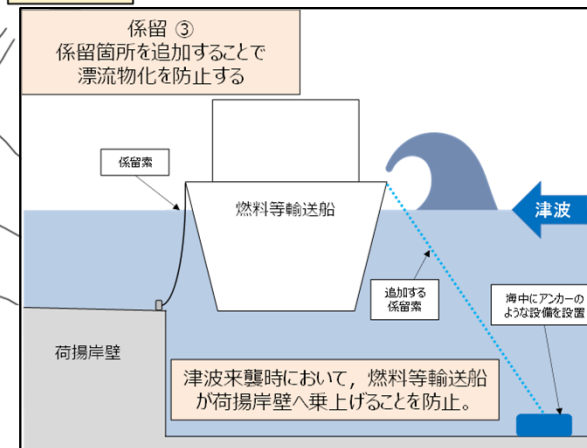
係留 ③
係留箇所を追加することで
漂流物化を防止する

係留索

燃料等輸送船

津波

追加する
係留索

海中にアンカーの
ような設備を設置

荷揚岸壁

津波来襲時において，燃料等輸送船
が荷揚岸壁へ乗上げることを防止。